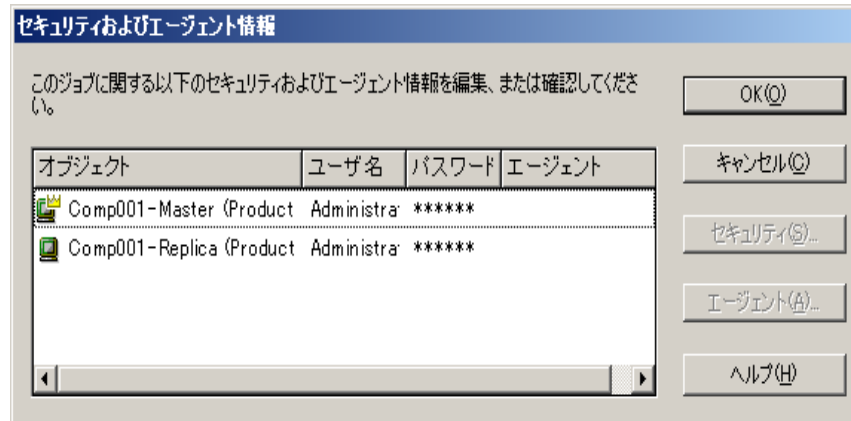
セキュリティおよびエージェント情報

このジョブに関する以下のセキュリティおよびエージェント情報を編集、または確認してください。

| オブジェクト | ユーザ名 | パスワード | エージェント |
|---|---|---|---|
| Comp001-Master (Product | Administra | ****** | |
| Comp001-Replica (Product | Administra | ****** | |

OK(O)
キャンセル(C)
セキュリティ(S)...
エージェント(A)...
ヘルプ(H)